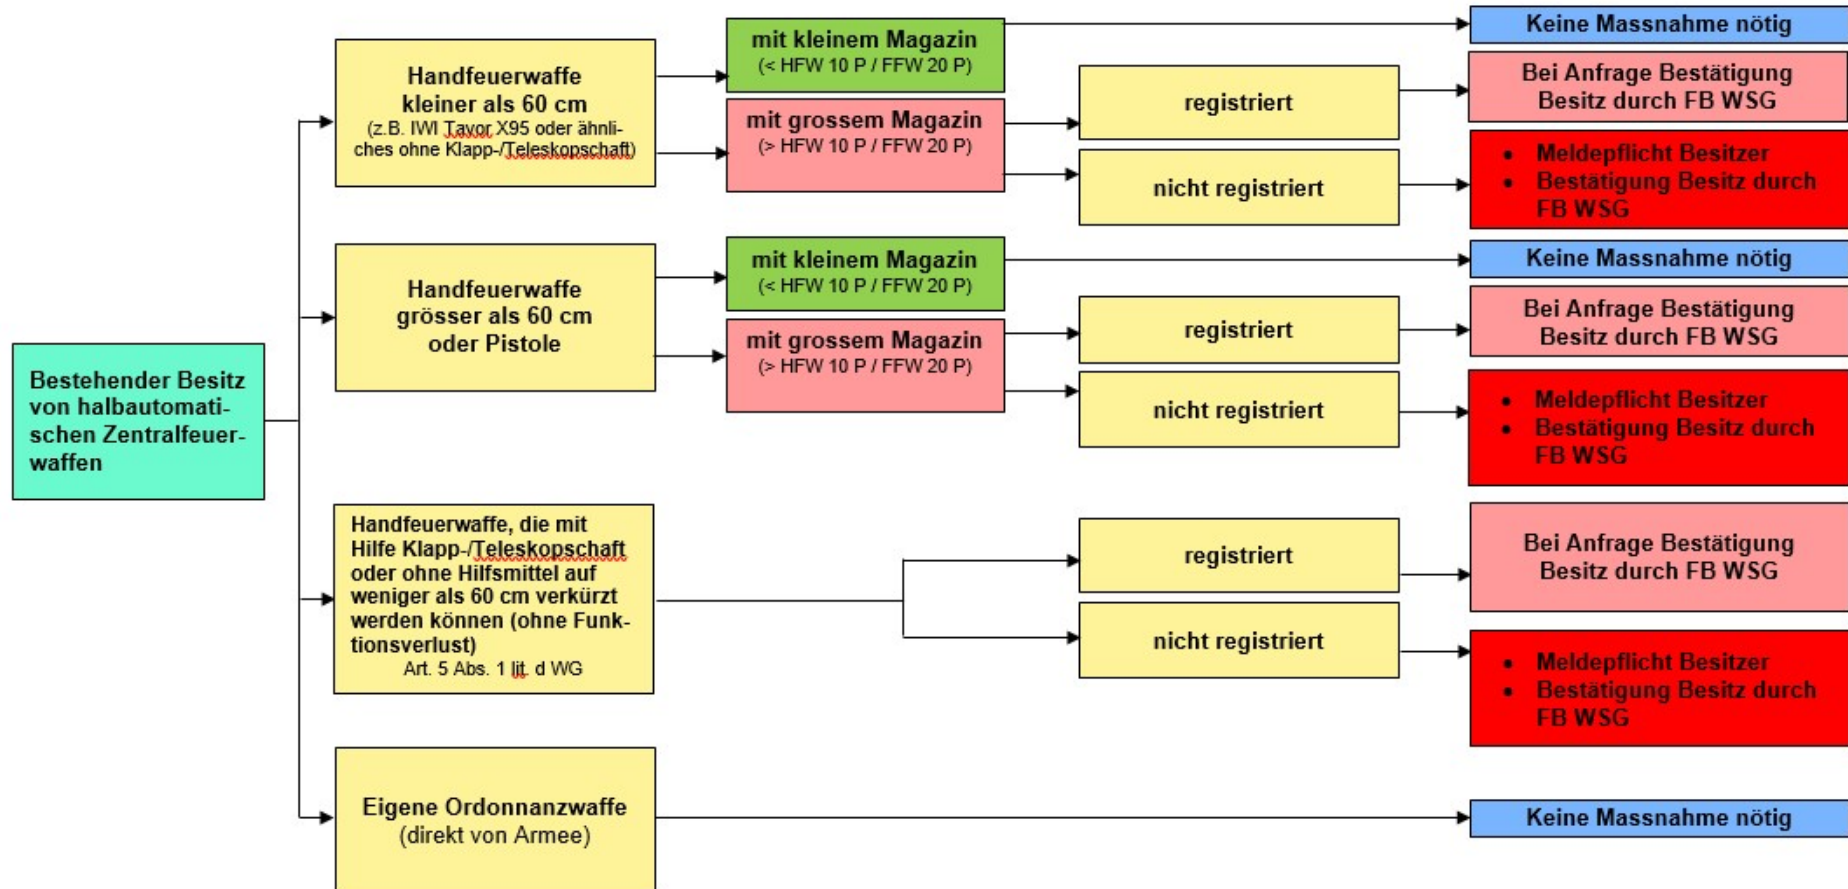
Bestehender Besitz von halbautomatischen Zentralfeuerwaffen

Handfeuerwaffe kleiner als 60 cm
(z.B. IWI Tavor X95 oder ähnliches ohne Klapp-/Teleskopschaft)

mit kleinem Magazin
(< HFW 10 P / FFW 20 P)

Keine Massnahme nötig

mit grossem Magazin
(> HFW 10 P / FFW 20 P)

registriert

Bei Anfrage Bestätigung Besitz durch FB WSG

nicht registriert

• Meldepflicht Besitzer
• Bestätigung Besitz durch FB WSG

Handfeuerwaffe grösser als 60 cm oder Pistole

mit kleinem Magazin
(< HFW 10 P / FFW 20 P)

Keine Massnahme nötig

mit grossem Magazin
(> HFW 10 P / FFW 20 P)

registriert

Bei Anfrage Bestätigung Besitz durch FB WSG

nicht registriert

• Meldepflicht Besitzer
• Bestätigung Besitz durch FB WSG

Handfeuerwaffe, die mit Hilfe Klapp-/Teleskopschaft oder ohne Hilfsmittel auf weniger als 60 cm verkürzt werden können (ohne Funktionsverlust)
Art. 5 Abs. 1 lit. d WG

registriert

Bei Anfrage Bestätigung Besitz durch FB WSG

nicht registriert

• Meldepflicht Besitzer
• Bestätigung Besitz durch FB WSG

Eigene Ordonnanzwaffe
(direkt von Armee)

Keine Massnahme nötig